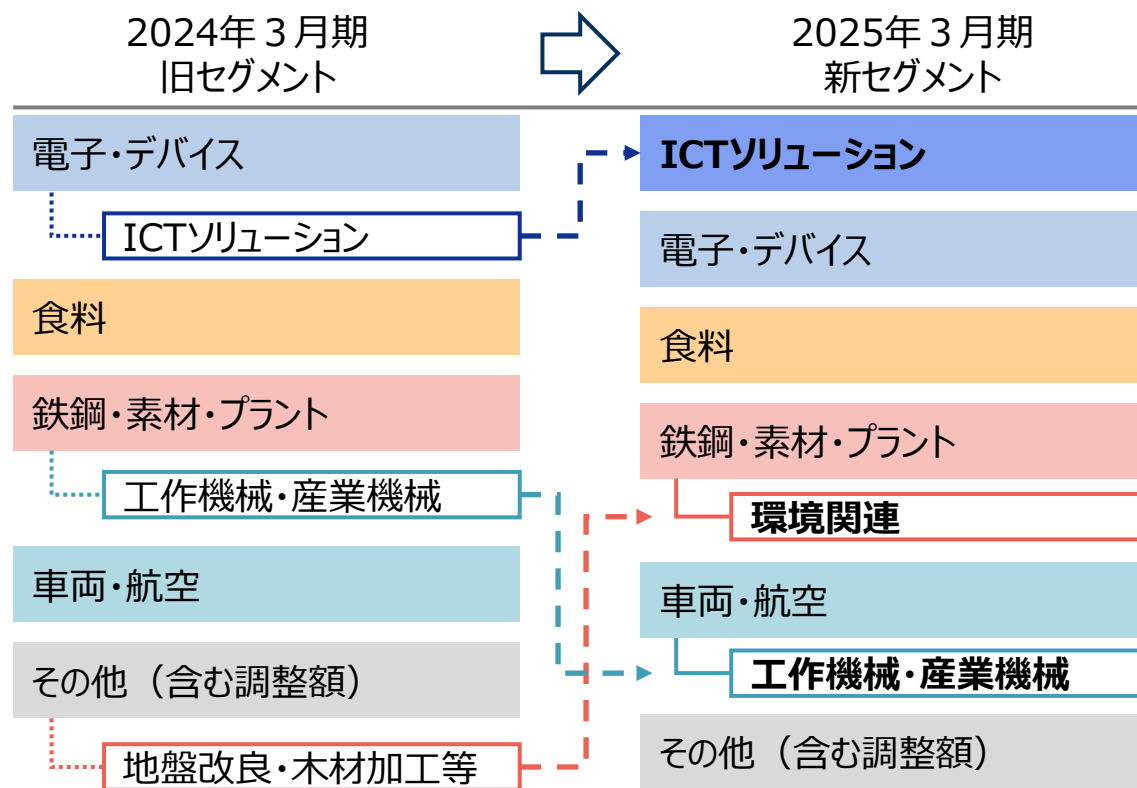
2024年３月期
旧セグメント

2025年３月期
新セグメント

電子・デバイス

ICTソリューション

食料

鉄鋼・素材・プラント

工作機械・産業機械

車両・航空

その他（含む調整額）

地盤改良・木材加工等

ICTソリューション

電子・デバイス

食料

鉄鋼・素材・プラント

環境関連

車両・航空

工作機械・産業機械

その他（含む調整額）